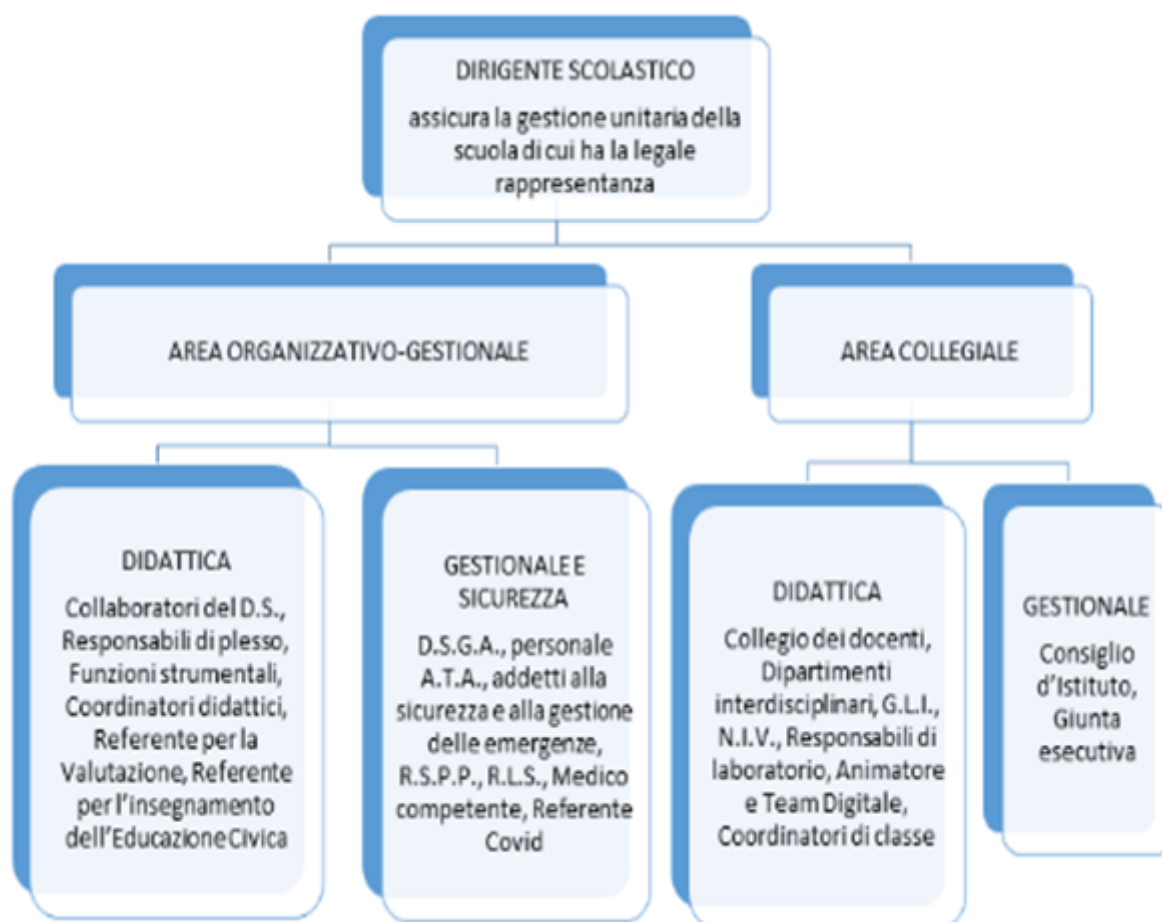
DIRIGENTE SCOLASTICO
assicura la gestione unitaria della scuola di cui ha la legale rappresentanza

AREA ORGANIZZATIVO-GESTIONALE

AREA COLLEGIALE

DIDATTICA
Collaboratori del D.S., Responsabili di plesso, Funzioni strumentali, Coordinatori didattici, Referente per la Valutazione, Referente per l'insegnamento dell'Educazione Civica

GESTIONALE E SICUREZZA
D.S.G.A., personale A.T.A., addetti alla sicurezza e alla gestione delle emergenze, R.S.P.P., R.L.S., Medico competente, Referente Covid

DIDATTICA
Collegio dei docenti, Dipartimenti interdisciplinari, G.L.I., N.I.V., Responsabili di laboratorio, Animatore e Team Digitale, Coordinatori di classe

GESTIONALE
Consiglio d'Istituto, Giunta esecutiva